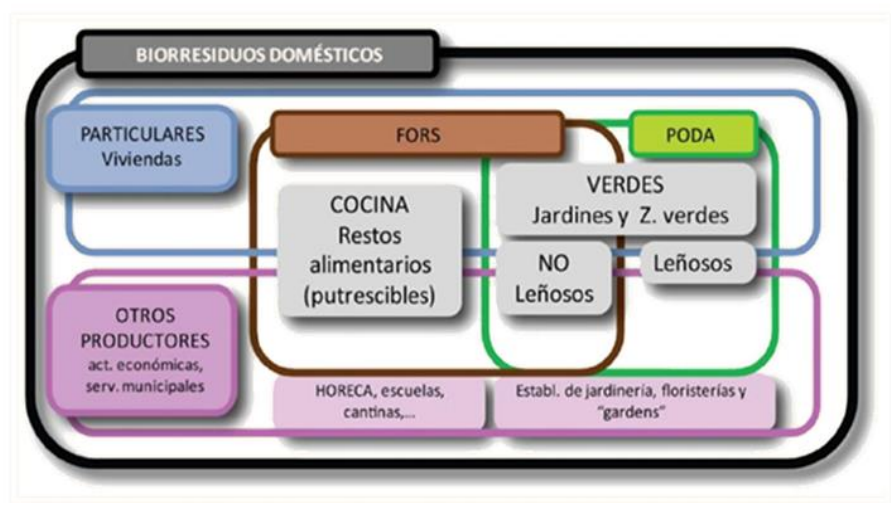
BIORRESIDUOS DOMÉSTICOS

PARTICULARES
Viviendas

FORS

PODA

COCINA
Restos alimentarios (putrescibles)

VERDES
Jardines y Z. verdes

NO
Leñosos

Leñosos

OTROS PRODUCTORES
act. económicas, serv. municipales

HORECA, escuelas, cantinas,...

Establ. de jardinería, floristerías y "gardens"